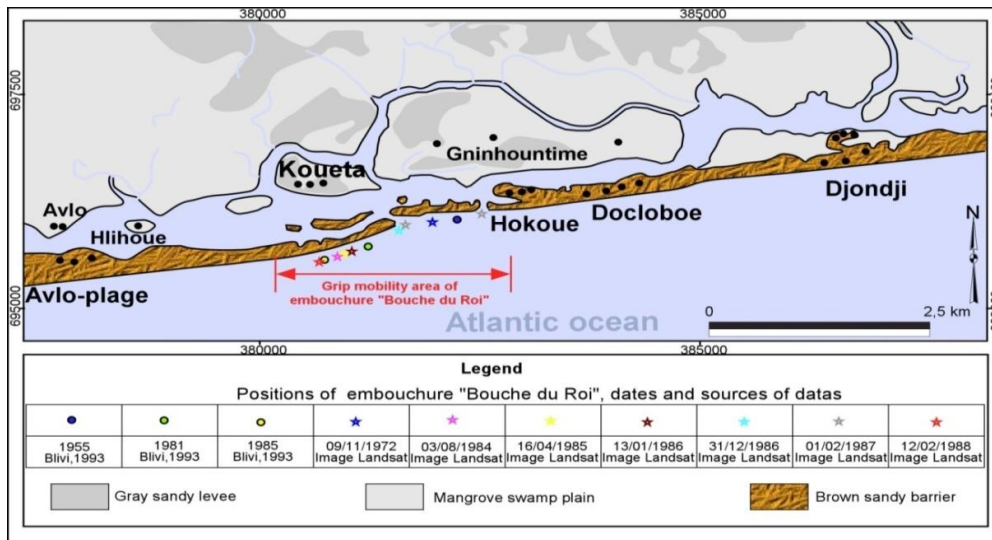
380000

385000

697500

695000

Koueta

Gninhountime

Djondji

Avlo

Hlihoue

Hokoue

Docloboe

N

Avlo-plage

Grip mobility area of embouchure "Bouche du Roi"

0

2,5 km

Atlantic ocean

380000

385000

Legend

Positions of embouchure "Bouche du Roi", dates and sources of datas

| 1955 Blivi,1993 | 1981 Blivi,1993 | 1985 Blivi,1993 | 09/11/1972 Image Landsat | 03/08/1984 Image Landsat | 16/04/1985 Image Landsat | 13/01/1986 Image Landsat | 31/12/1986 Image Landsat | 01/02/1987 Image Landsat | 12/02/1988 Image Landsat |
|---|---|---|---|---|---|---|---|---|---|

Gray sandy levee

Mangrove swamp plain

Brown sandy barrier